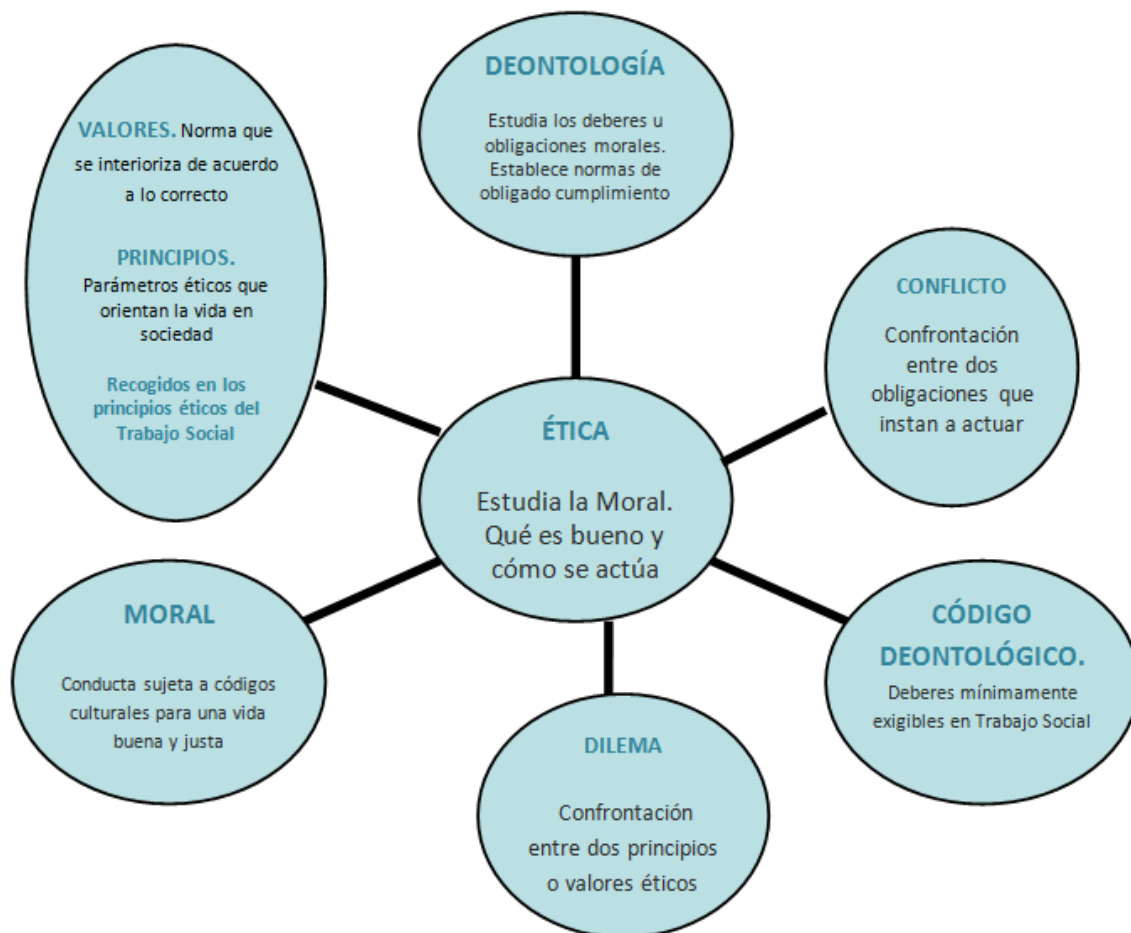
DEONTOLOGÍA

Estudia los deberes u obligaciones morales. Establece normas de obligado cumplimiento

VALORES. Norma que se interioriza de acuerdo a lo correcto

PRINCIPIOS. Parámetros éticos que orientan la vida en sociedad

Recogidos en los principios éticos del Trabajo Social

CONFLICTO

Confrontación entre dos obligaciones que instan a actuar

ÉTICA

Estudia la Moral. Qué es bueno y cómo se actúa

MORAL

Conducta sujeta a códigos culturales para una vida buena y justa

CÓDIGO DEONTOLÓGICO.

Deberes mínimamente exigibles en Trabajo Social

DILEMA

Confrontación entre dos principios o valores éticos